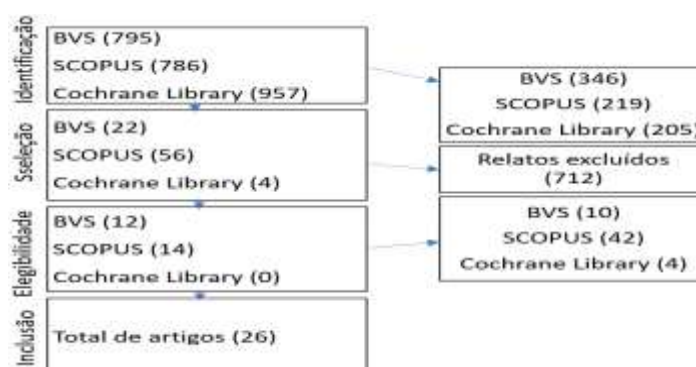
Identificação

BVS (795)
SCOPUS (786)
Cochrane Library (957)

BVS (346)
SCOPUS (219)
Cochrane Library (205)

Sseleção

BVS (22)
SCOPUS (56)
Cochrane Library (4)

Relatos excluídos (712)

Elegibilidade

BVS (12)
SCOPUS (14)
Cochrane Library (0)

BVS (10)
SCOPUS (42)
Cochrane Library (4)

Inclusão

Total de artigos (26)